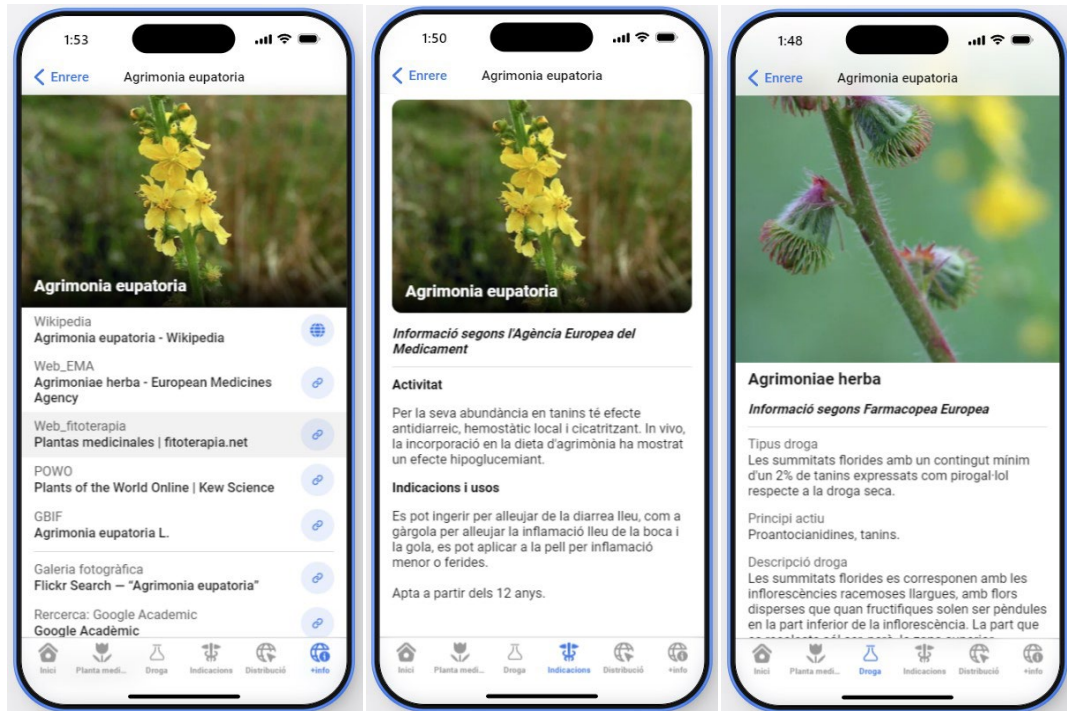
1:53

Enrere Agrimonia eupatoria

Agrimonia eupatoria

Wikipedia
Agrimonia eupatoria - Wikipedia

Web_EMA
Agrimoniae herba - European Medicines Agency

Web_fitoterapia
Plantas medicinales | fitoterapia.net

POWO
Plants of the World Online | Kew Science

GBIF
Agrimonia eupatoria L.

Galeria fotogràfica
Flickr Search — "Agrimonia eupatoria"

Rercerca: Google Academic
Google Acadèmic

Inici Planta medi... Droga Indicacions Distribució +info

1:50

Enrere Agrimonia eupatoria

Agrimonia eupatoria

Informació segons l'Agència Europea del Medicament

Activitat

Per la seva abundància en tanins té efecte antidiarreic, hemostàtic local i cicatritzant. In vivo, la incorporació en la dieta d'agrimònia ha mostrat un efecte hipoglucemiant.

Indicacions i usos

Es pot ingerir per alleujar de la diarrea lleu, com a gàrgola per alleujar la inflamació lleu de la boca i la gola, es pot aplicar a la pell per inflamació menor o ferides.

Apta a partir dels 12 anys.

Inici Planta medi... Droga Indicacions Distribució +info

1:48

Enrere Agrimonia eupatoria

Agrimoniae herba

Informació segons Farmacopea Europea

Tipus droga
Les summitats florides amb un contingut mínim d'un 2% de tanins expressats com pirogal·lol respecte a la droga seca.

Principi actiu
Proantocianidines, tanins.

Descripció droga
Les summitats florides es corresponen amb les inflorescències racemoses llargues, amb flors disperses que quan fructifiques solen ser pèndules en la part inferior de la inflorescència. La part que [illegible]

Inici Planta medi... Droga Indicacions Distribució +info